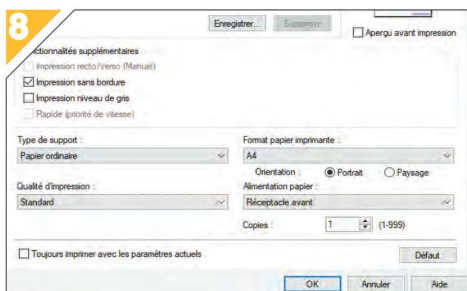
8

Enregistrer... Supprimer

Aperçu avant impression

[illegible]ctionnalités supplémentaires

Impression recto/verso (Manuel)

Impression sans bordure

Impression niveau de gris

Rapide (priorité de vitesse)

Type de support :

Papier ordinaire

Format papier imprimante :

A4

Orientation : Portrait Paysage

Qualité d'impression :

Standard

Alimentation papier :

Réceptacle avant

Copies : 1 (1-999)

Toujours imprimer avec les paramètres actuels

Défaut

OK Annuler Aide